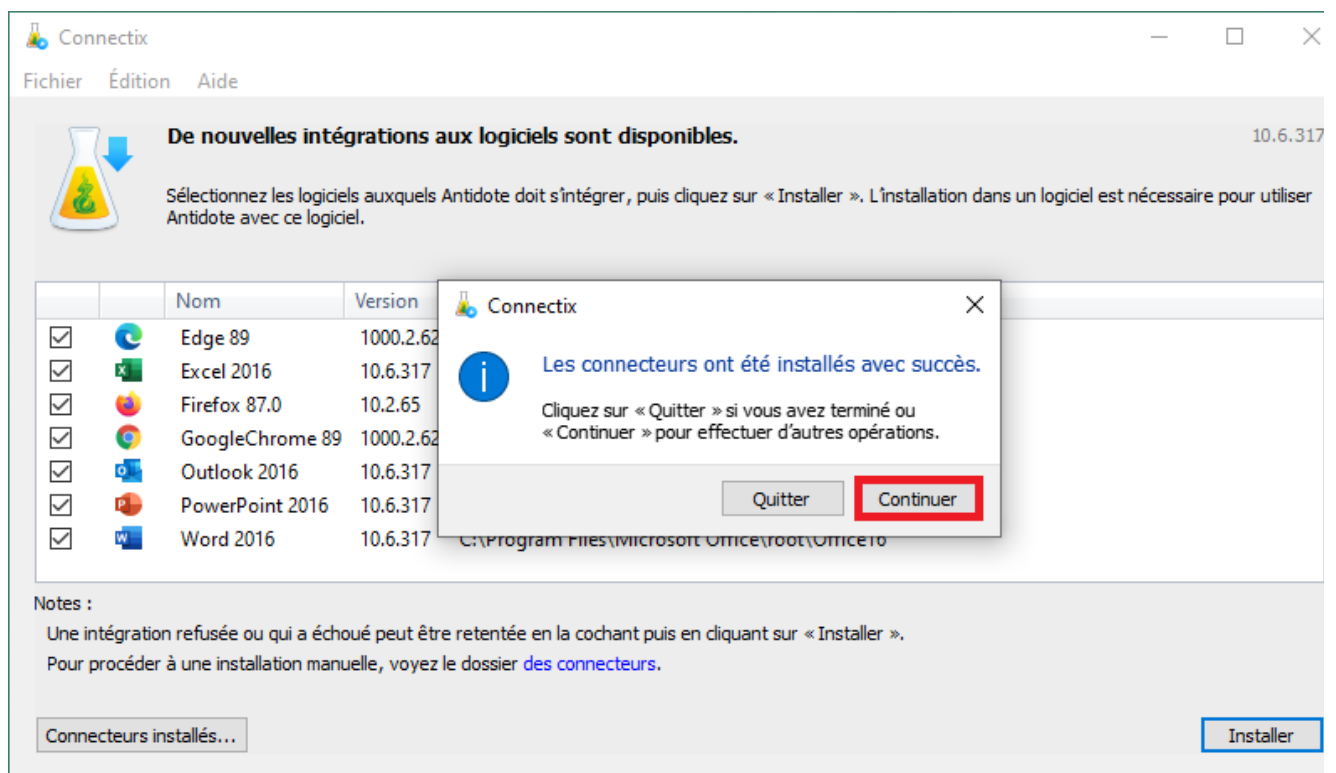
Connectix

Fichier Édition Aide

De nouvelles intégrations aux logiciels sont disponibles.

10.6.317

Sélectionnez les logiciels auxquels Antidote doit s'intégrer, puis cliquez sur « Installer ». L'installation dans un logiciel est nécessaire pour utiliser Antidote avec ce logiciel.

| | | Nom | Version | |
|---|---|---|---|---|
| ☑ | | Edge 89 | 1000.2.62 | |
| ☑ | | Excel 2016 | 10.6.317 | |
| ☑ | | Firefox 87.0 | 10.2.65 | |
| ☑ | | GoogleChrome 89 | 1000.2.62 | |
| ☑ | | Outlook 2016 | 10.6.317 | |
| ☑ | | PowerPoint 2016 | 10.6.317 | |
| ☑ | | Word 2016 | 10.6.317 | C:\Program Files\Microsoft Office\root\Office16 |

Connectix

Les connecteurs ont été installés avec succès.

Cliquez sur « Quitter » si vous avez terminé ou « Continuer » pour effectuer d'autres opérations.

Quitter Continuer

Notes :

Une intégration refusée ou qui a échoué peut être retentée en la cochant puis en cliquant sur « Installer ».

Pour procéder à une installation manuelle, voyez le dossier des connecteurs.

Connecteurs installés...

Installer